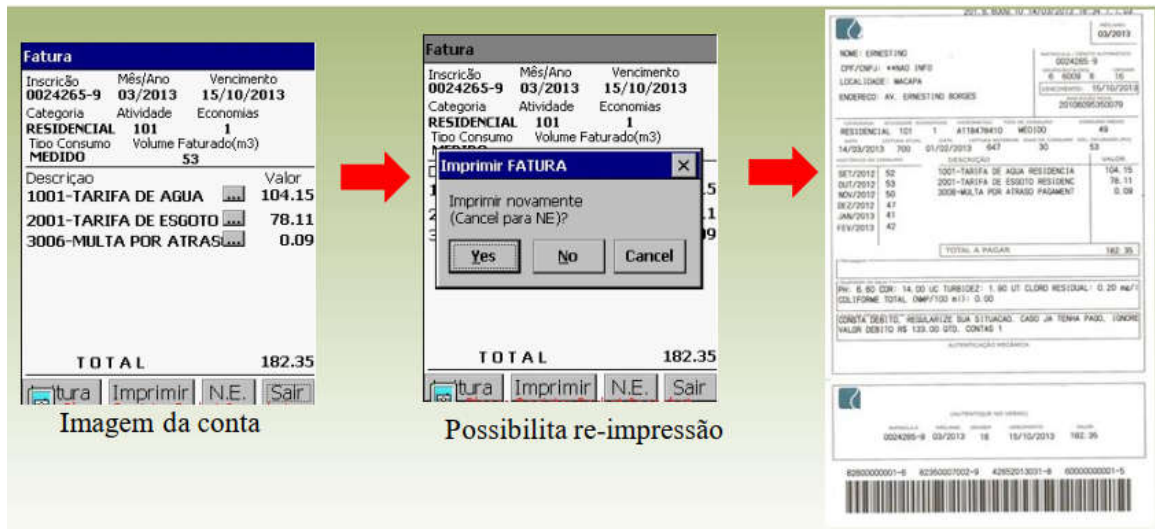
Fatura
Inscricão 0024265-9
Mês/Ano 03/2013
Vencimento 15/10/2013
Categoria RESIDENCIAL
Atividade 101
Economias 1
Tipo Consumo MEDIDO
Volume Faturado(m3) 53
Descricao
Valor
1001-TARIFA DE AGUA ... 104.15
2001-TARIFA DE ESGOTO ... 78.11
3006-MULTA POR ATRAS... 0.09
TOTAL 182.35
Fatura Imprimir N.E. Sair

Imagem da conta

Fatura
Inscricão 0024265-9
Mês/Ano 03/2013
Vencimento 15/10/2013
Categoria RESIDENCIAL
Atividade 101
Economias 1
Tipo Consumo
Volume Faturado(m3)
Imprimir FATURA
Imprimir novamente (Cancel para NE)?
Yes No Cancel
TOTAL 182.35
Fatura Imprimir N.E. Sair

Possibilita re-impressão

03/2013
NOME: ERNESTINO
CPF/CNPJ: ***NAO INFO
LOCALIDADE: MACAPA
ENDERECO: AV. ERNESTINO BORGES
0024265-9
6 6009 8 16
15/10/2013
2010605350079
RESIDENCIAL 101 1 A118478410 MED100 49
14/03/2013 700 01/02/2013 647 30 53
SET/2012 52
OUT/2012 53
NOV/2012 50
DEZ/2012 47
JAN/2013 41
FEV/2013 42
1001-TARIFA DE AGUA RESIDENCIA 104.15
2001-TARIFA DE ESGOTO RESIDENC 78.11
3006-MULTA POR ATRASO PAGAMENT 0.09
TOTAL A PAGAR 182.35
PH: 6.60 COR: 14.00 UC TURBIDEZ: 1.90 UT CLORO RESIDUAL: 0.20 mg/l COLIFORME TOTAL OMP/100 ml: 0.00
CONSTA DEBITO. REGULARIZE SUA SITUACAO. CASO JA TENHA PAGO, IGNORE VALOR DEBITO R$ 133.00 QTD. CONTAS 1
0024265-9 03/2013 16 15/10/2013 182.35
82600000001-6 82350007002-9 42652013031-6 60000000001-5